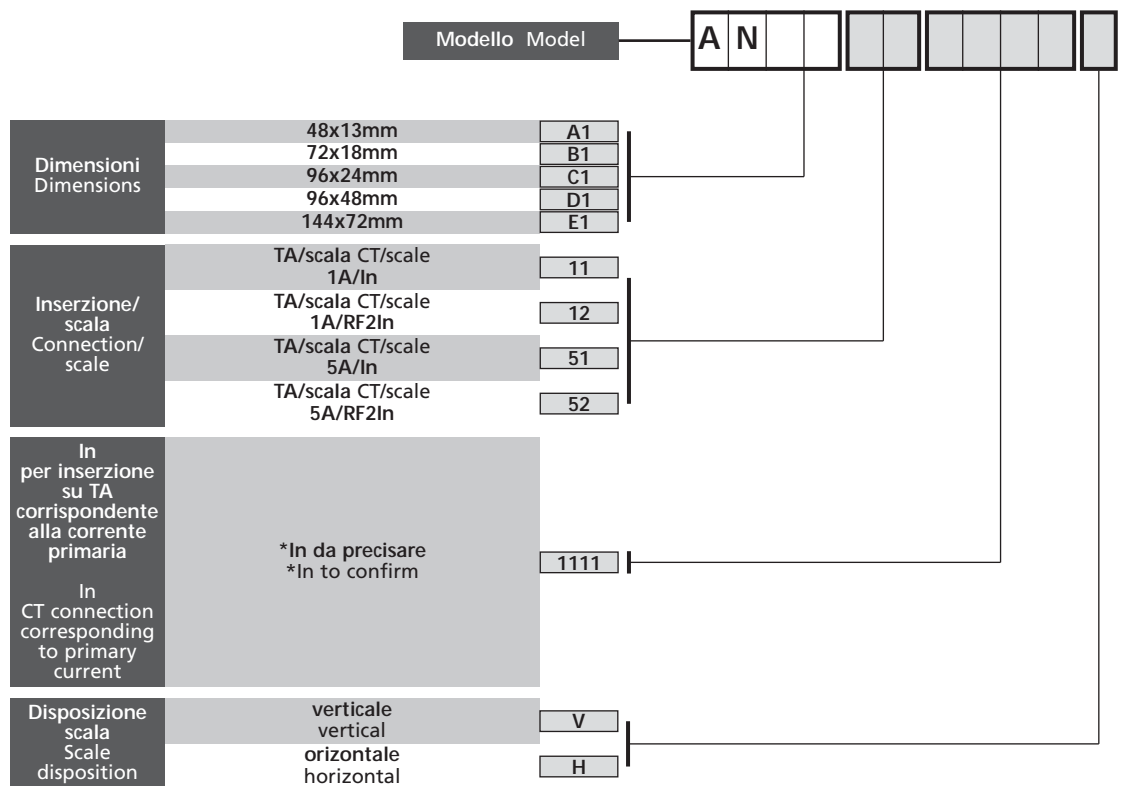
Modello Model

A N

Dimensioni Dimensions

48x13mm A1
72x18mm B1
96x24mm C1
96x48mm D1
144x72mm E1

Inserzione/ scala Connection/ scale

TA/scala CT/scale 1A/In 11
TA/scala CT/scale 1A/RF2In 12
TA/scala CT/scale 5A/In 51
TA/scala CT/scale 5A/RF2In 52

In per inserzione su TA corrispondente alla corrente primaria

In CT connection corresponding to primary current

*In da precisare
*In to confirm
1111

Disposizione scala Scale disposition

verticale vertical V
orizontale horizontal H